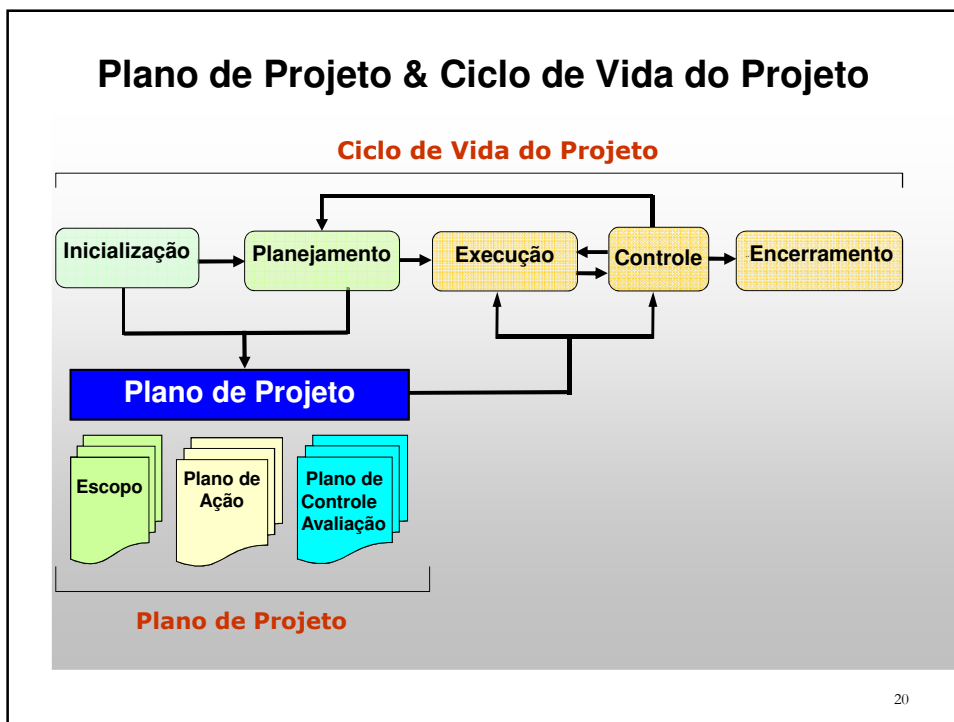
Plano de Projeto & Ciclo de Vida do Projeto

Ciclo de Vida do Projeto

Inicialização

Planejamento

Execução

Controle

Encerramento

Plano de Projeto

Escopo

Plano de Ação

Plano de Controle Avaliação

Plano de Projeto

20